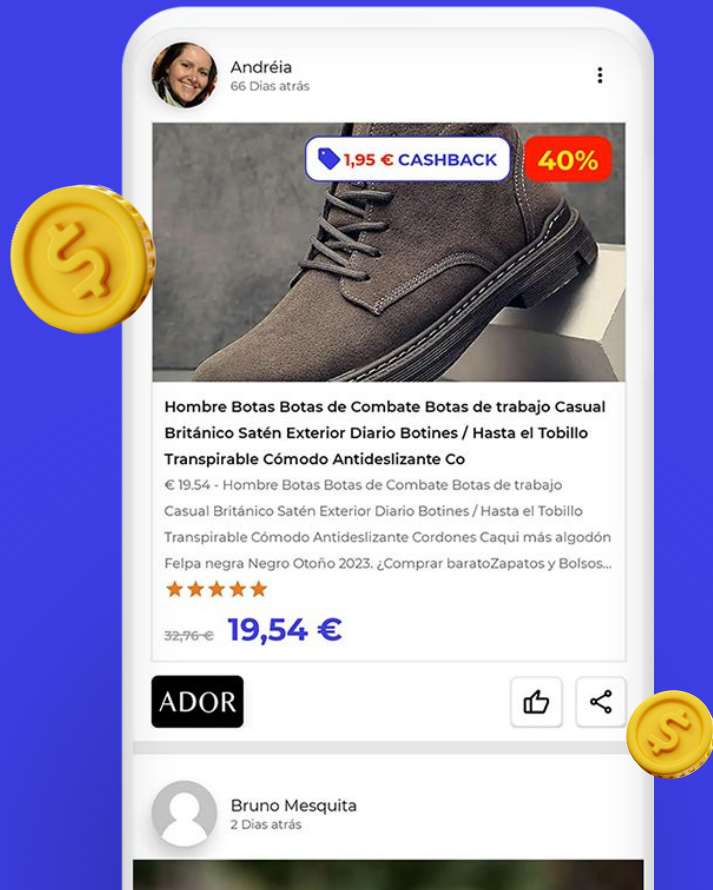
Andréia
66 Dias atrás

1,95 € CASHBACK
40%

Hombre Botas Botas de Combate Botas de trabajo Casual Británico Satén Exterior Diario Botines / Hasta el Tobillo Transpirable Cómodo Antideslizante Co

€ 19.54 - Hombre Botas Botas de Combate Botas de trabajo Casual Británico Satén Exterior Diario Botines / Hasta el Tobillo Transpirable Cómodo Antideslizante Cordones Caquí más algodón Felpa negra Negro Otoño 2023. ¿Comprar baratoZapatos y Bolsos...

32,76 € 19,54 €

ADOR

Bruno Mesquita
2 Dias atrás